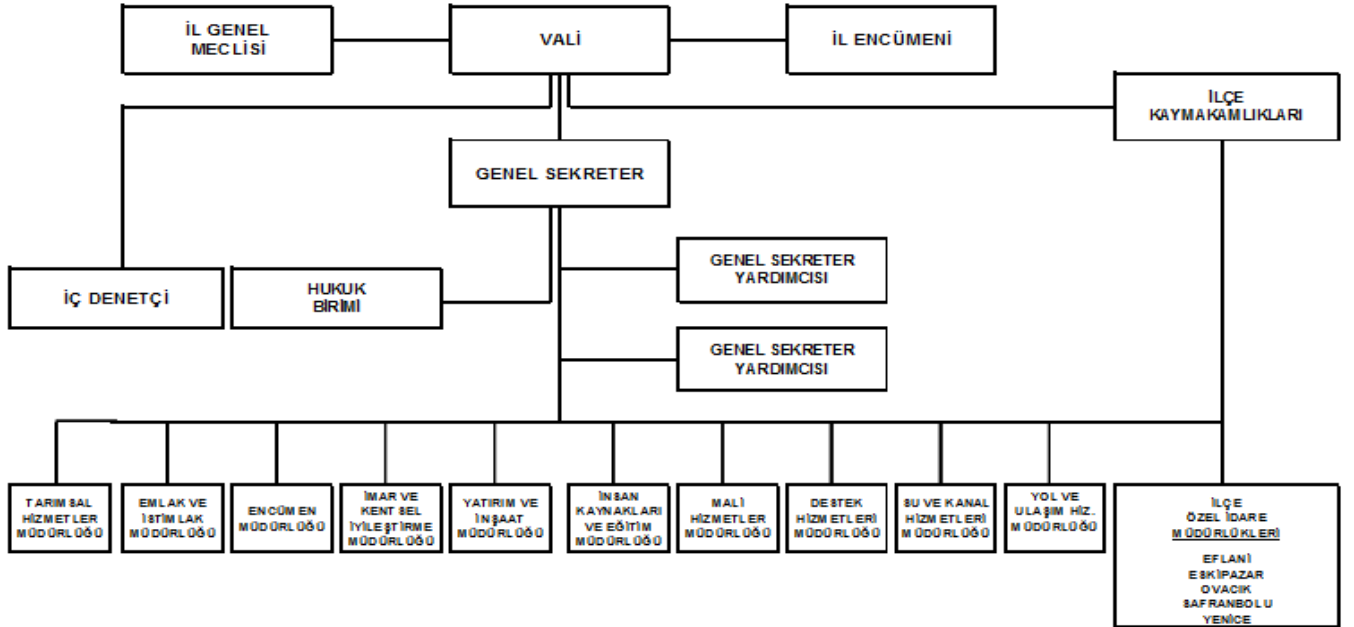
İL GENEL MECLİSİ

VALİ

İL ENCÜMENİ

İLÇE KAYMAKAMLIKLARI

GENEL SEKRETER

GENEL SEKRETER YARDIMCISI

İÇ DENETÇİ

HUKUK BİRİMİ

GENEL SEKRETER YARDIMCISI

TARIMSAL HİZMETLER MÜDÜRLÜĞÜ

EMLAK VE İSTİMLAK MÜDÜRLÜĞÜ

ENCÜMEN MÜDÜRLÜĞÜ

İMAR VE KENTSEL İYİLEŞTİRME MÜDÜRLÜĞÜ

YATIRIM VE İNŞAAT MÜDÜRLÜĞÜ

İNSAN KAYNAKLARI VE EĞİTİM MÜDÜRLÜĞÜ

MALİ HİZMETLER MÜDÜRLÜĞÜ

DESTEK HİZMETLERİ MÜDÜRLÜĞÜ

SU VE KANAL HİZMETLERİ MÜDÜRLÜĞÜ

YOL VE ULAŞIM HİZ. MÜDÜRLÜĞÜ

İLÇE ÖZEL İDARE MÜDÜRLÜKLERİ

EFLANİ
ESKİPAZAR
OVACIK
SAFRANBOLU
YENİCE